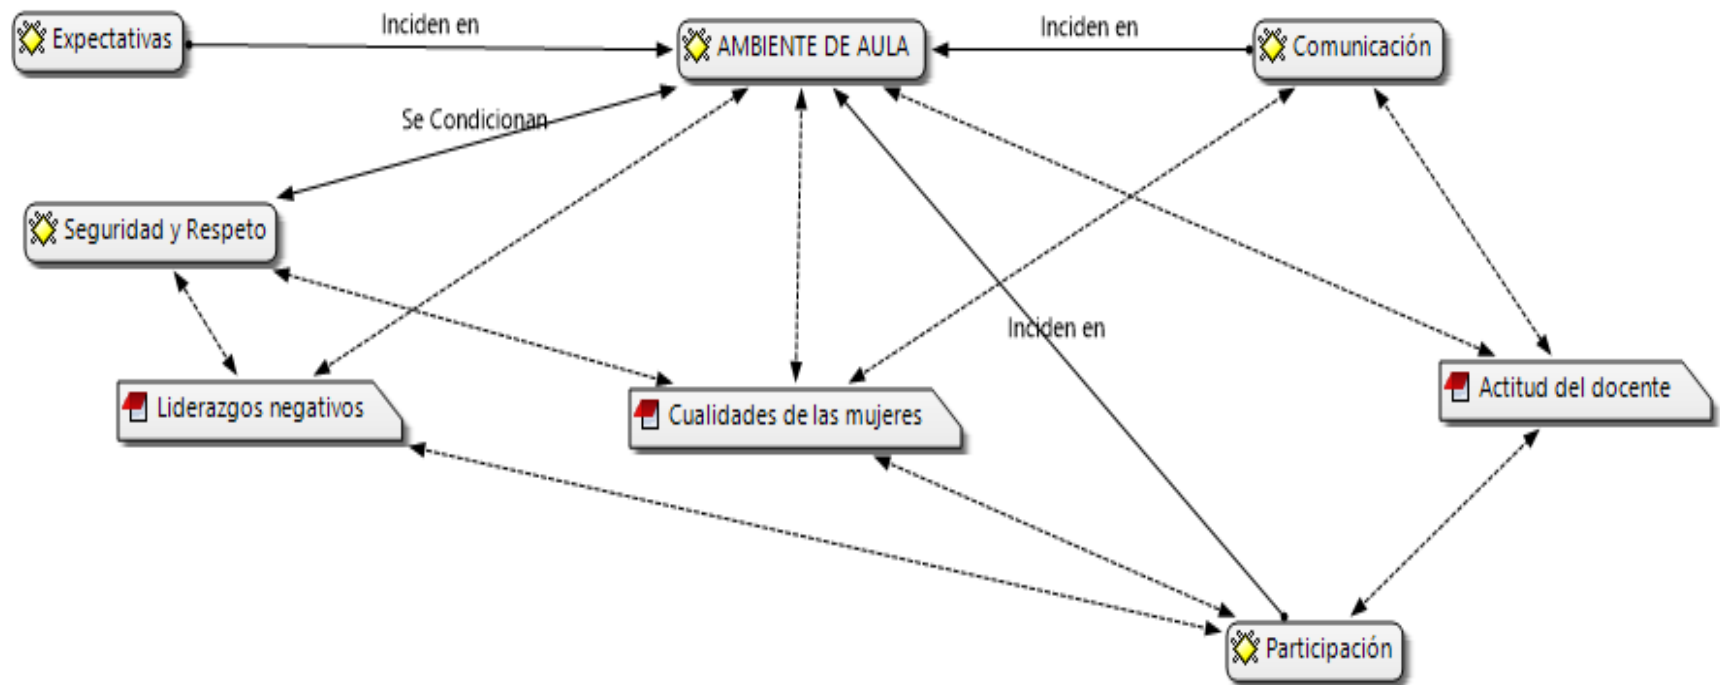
Expectativas

Inciden en

AMBIENTE DE AULA

Inciden en

Comunicación

Se Condicionan

Seguridad y Respeto

Inciden en

Liderazgos negativos

Cualidades de las mujeres

Actitud del docente

Participación